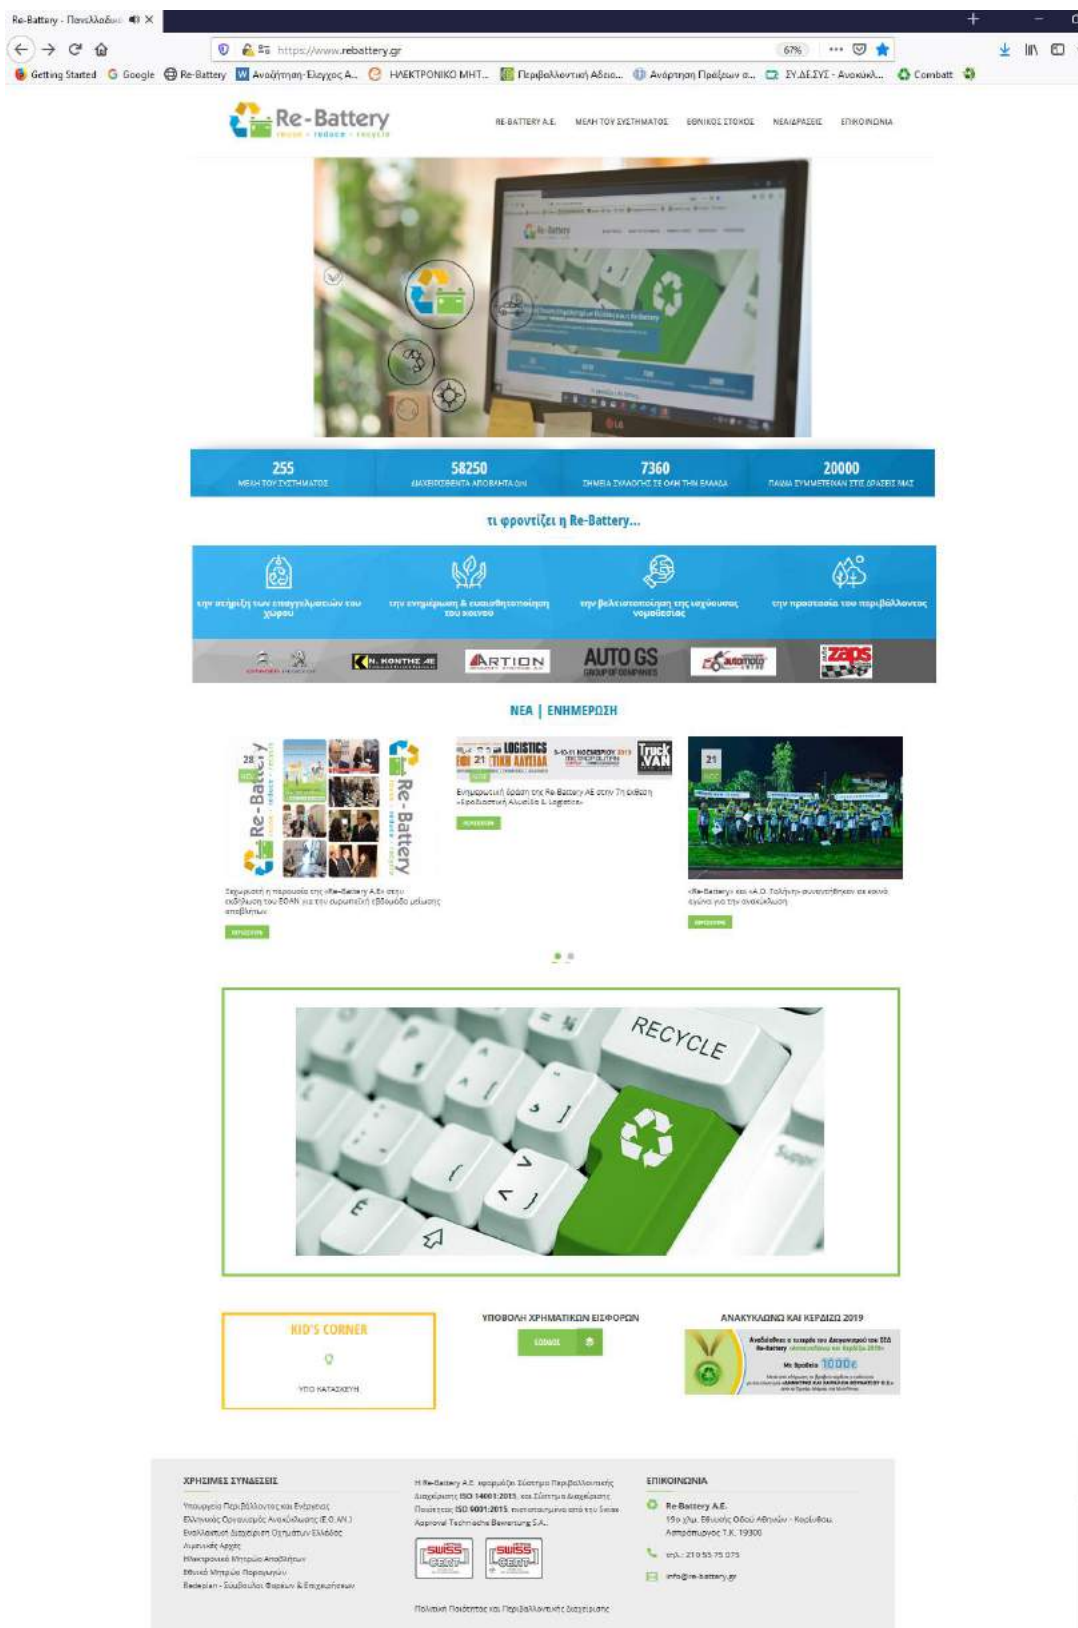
Re-Battery - Πανελλαδικ

https://www.rebattery.gr 67%

Getting Started Google Re-Battery Αναζήτηση-Έλεγχος Α... ΗΛΕΚΤΡΟΝΙΚΟ ΜΗΤ... Περιβαλλοντική Αδεια... Ανάρτηση Πράξεων σ... ΣΥ.ΔΕ.ΣΥΣ - Ανακύκλ... Combatt

Re-Battery
reuse • reduce • recycle

RE-BATTERY A.E. ΜΕΛΗ ΤΟΥ ΣΥΣΤΗΜΑΤΟΣ ΕΘΝΙΚΟΙ ΣΤΟΧΟΙ ΝΕΑ/ΔΡΑΣΕΙΣ ΕΠΙΚΟΙΝΩΝΙΑ

255
ΜΕΛΗ ΤΟΥ ΣΥΣΤΗΜΑΤΟΣ

58250
ΔΙΑΧΕΙΡΙΣΘΕΝΤΑ ΑΠΟΒΛΗΤΑ (tn)

7360
ΣΗΜΕΙΑ ΣΥΛΛΟΓΗΣ ΣΕ ΟΛΗ ΤΗΝ ΕΛΛΑΔΑ

20000
ΠΑΙΔΙΑ ΣΥΜΜΕΤΕΙΧΑΝ ΣΤΙΣ ΔΡΑΣΕΙΣ ΜΑΣ

τι φροντίζει η Re-Battery...

την στήριξη των επαγγελματιών του χώρου

την ενημέρωση & ευαισθητοποίηση του κοινού

την βελτιστοποίηση της ισχύουσας νομοθεσίας

την προστασία του περιβάλλοντος

N. ΚΟΝΤΗΣ ΑΕ ARTION AUTO GS GROUP OF COMPANIES automoto zaps

ΝΕΑ | ΕΝΗΜΕΡΩΣΗ

Re-Battery

Σημαντική η παρουσία της «Re-Battery A.E» στην εκδήλωση του ΕΟΑΝ για την ευρωπαϊκή εβδομάδα μείωσης αποβλήτων

ΠΕΡΙΣΣΟΤΕΡΑ

LOGISTICS Truck VAN

Ενημερωτική δράση της Re-Battery AE στην 7η έκθεση «Εφοδιαστική Αλυσίδα & Logistics»

ΠΕΡΙΣΣΟΤΕΡΑ

«Re-Battery» και «Α.Ο. Τολμήν» συνενώθηκαν σε κοινό αγώνα για την ανακύκλωση

ΠΕΡΙΣΣΟΤΕΡΑ

RECYCLE

KID'S CORNER

ΥΠΟ ΚΑΤΑΣΚΕΥΗ

ΥΠΟΒΟΛΗ ΧΡΗΜΑΤΙΚΩΝ ΕΙΣΦΟΡΩΝ

ΕΙΣΟΔΟΣ

ΑΝΑΚΥΚΛΩΝΩ ΚΑΙ ΚΕΡΔΙΖΩ 2019

1000€

ΧΡΗΣΙΜΕΣ ΣΥΝΔΕΣΕΙΣ

Υπουργείο Περιβάλλοντος και Ενέργειας
Ελληνικός Οργανισμός Ανακύκλωσης (Ε.Ο.ΑΝ.)
Εναλλακτική Διαχείριση Οχημάτων Ελλάδος
Αμιγώς Αρχές
Ηλεκτρονικό Μητρώο Αποβλήτων
Εθνικό Μητρώο Παραγωγών
Bedeplan - Σύμβουλοι Θορύβου & Επιχειρήσεων

Η Re-Battery A.E. εφαρμόζει Σύστημα Περιβαλλοντικής Διαχείρισης ISO 14001:2015, και Σύστημα Διαχείρισης Ποιότητας ISO 9001:2015, πιστοποιημένα από την Swiss Approval Technische Bewertung S.A.

SWISS CERT SWISS CERT

Πολιτική Ποιότητας και Περιβαλλοντικής Διαχείρισης

ΕΠΙΚΟΙΝΩΝΙΑ

Re-Battery A.E.
19ο χλμ. Εθνικής Οδού Αθηνών - Κορίνθου
Ασπρόπυργος Τ.Κ. 19300

τηλ.: 210 55 75 075

info@re-battery.gr